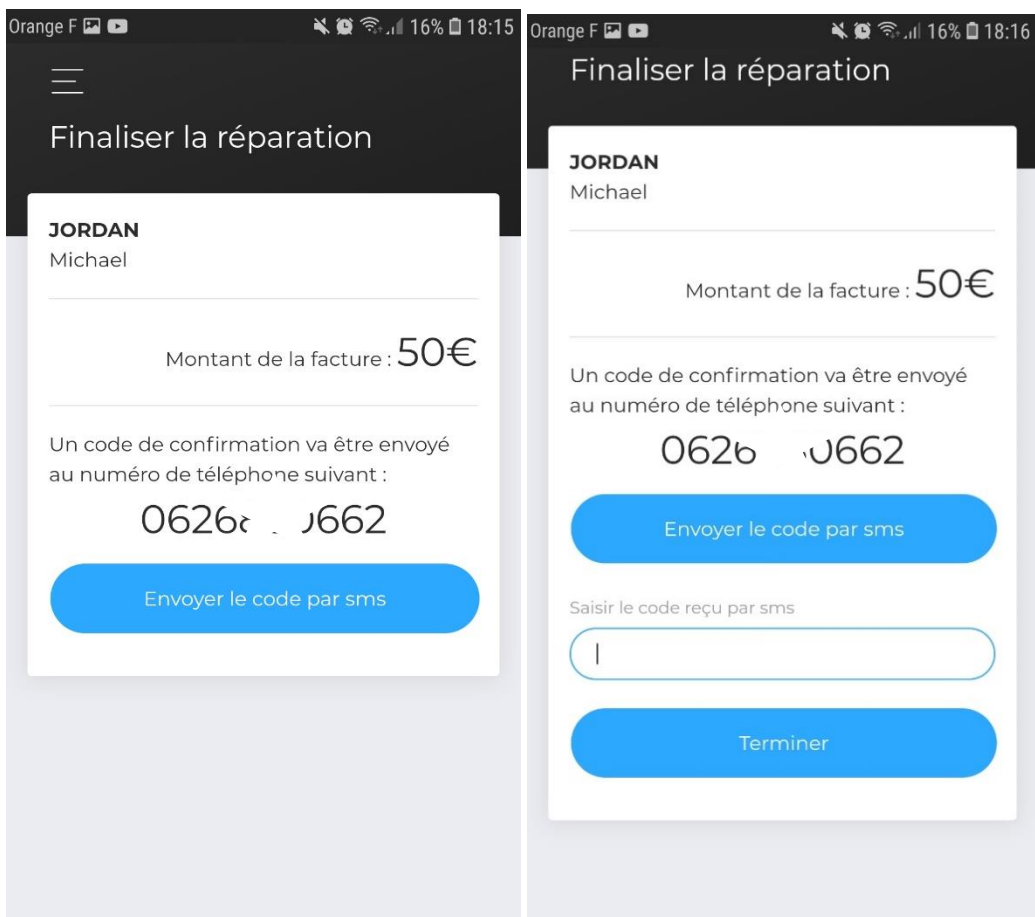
Orange F 16% 18:15

Finaliser la réparation

JORDAN
Michael

Montant de la facture : 50€

Un code de confirmation va être envoyé au numéro de téléphone suivant :

0626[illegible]662

Envoyer le code par sms

Orange F 16% 18:16

Finaliser la réparation

JORDAN
Michael

Montant de la facture : 50€

Un code de confirmation va être envoyé au numéro de téléphone suivant :

0626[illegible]662

Envoyer le code par sms

Saisir le code reçu par sms

Terminer